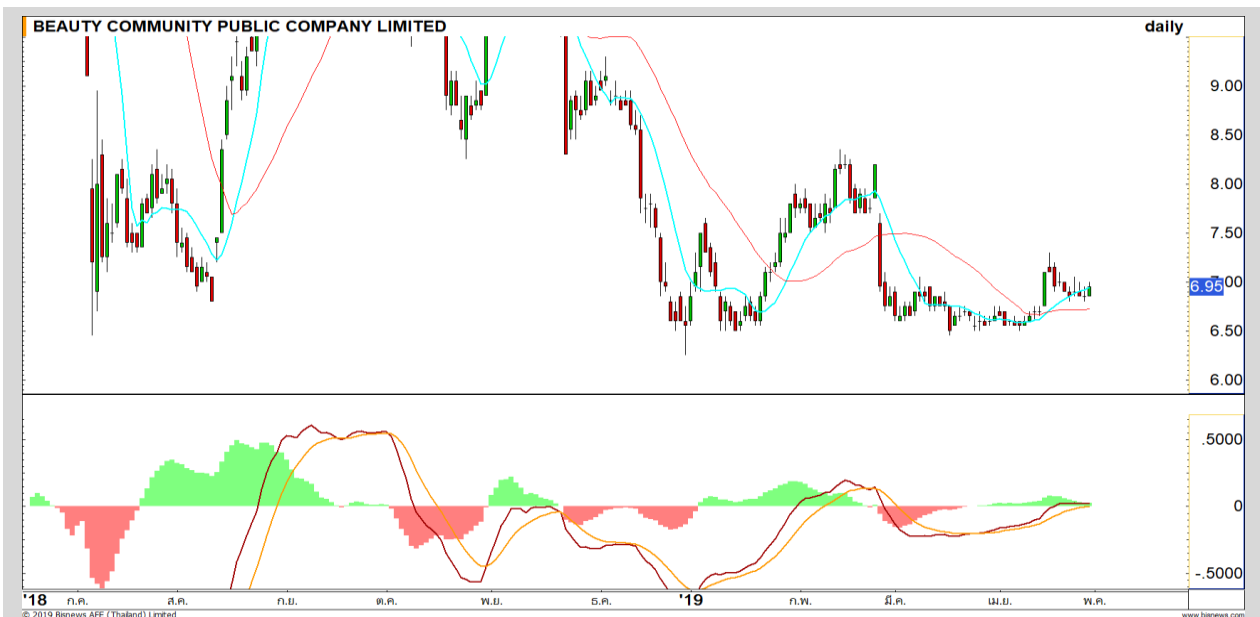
BEAUTY COMMUNITY PUBLIC COMPANY LIMITED
daily

9.00
8.50
8.00
7.50
7.00
6.95
6.50
6.00

.5000
0
-.5000

'18 ก.ค. ส.ค. ก.ย. ต.ค. พ.ย. ธ.ค. '19 ก.พ. มี.ค. เม.ย. พ.ค.

© 2019 Bisnews AFE (Thailand) Limited
www.bisnews.com